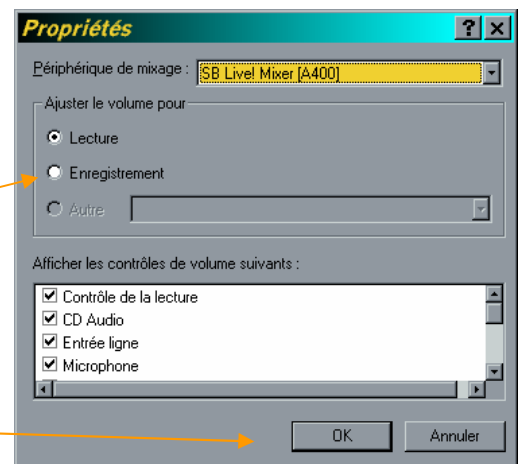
Propriétés

? X

Périphérique de mixage : SB Live! Mixer [A400]

Ajuster le volume pour

Lecture

Enregistrement

Autre

Afficher les contrôles de volume suivants :

Contrôle de la lecture

CD Audio

Entrée ligne

Microphone

OK

Annuler